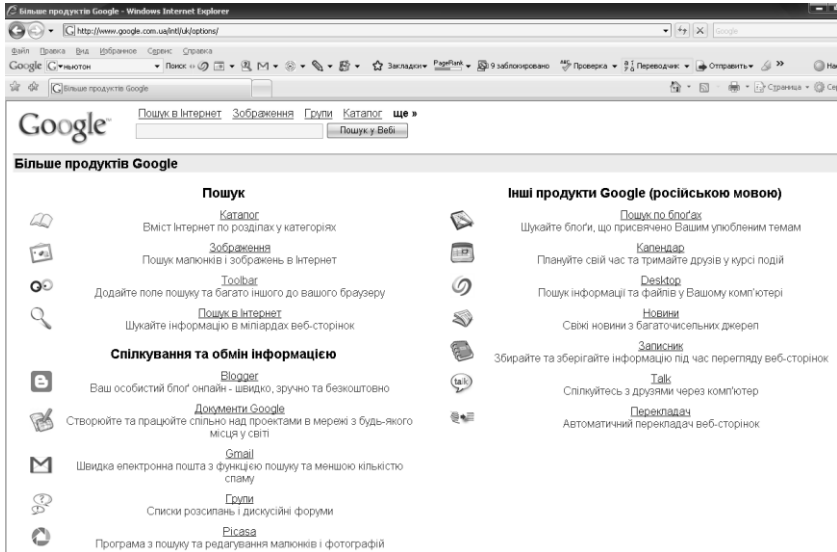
Більше продуктів Google - Windows Internet Explorer

http://www.google.com.ua/intl/uk/options/

Google

Файл Правка Вид Избранное Сервис Справка

Google G▾ньютон ▾ Поиск ▾ Закладки▾ PageRank ▾ 9 заблокировано Проверка ▾ Переводчик ▾ Отправить▾ » На

Більше продуктів Google

Страница ▾ Се

Google

Пошук в Інтернет Зображення Групи Каталог ще »

Пошук у Вебі

Більше продуктів Google

Пошук

Каталог
Вміст Інтернет по розділах у категоріях

Зображення
Пошук малюнків і зображень в Інтернет

Toolbar
Додайте поле пошуку та багато іншого до вашого браузеру

Пошук в Інтернет
Шукайте інформацію в мільярдах веб-сторінок

Спілкування та обмін інформацією

Blogger
Ваш особистий блоґ онлайн - швидко, зручно та безкоштовно

Документи Google
Створюйте та працюйте спільно над проектами в мережі з будь-якого місця у світі

Gmail
Швидка електронна пошта з функцією пошуку та меншою кількістю спаму

Групи
Списки розсилань і дискусійні форуми

Picasa
Програма з пошуку та редагування малюнків і фотографій

Інші продукти Google (російською мовою)

Пошук по блоґах
Шукайте блоґи, що присвячено Вашим улюбленим темам

Календар
Плануйте свій час та тримайте друзів у курсі подій

Desktop
Пошук інформації та файлів у Вашому комп'ютері

Новини
Свіжі новини з багаточисельних джерел

Записник
Збирайте та зберігайте інформацію під час перегляду веб-сторінок

Talk
Спілкуйтесь з друзями через комп'ютер

Перекладач
Автоматичний перекладач веб-сторінок